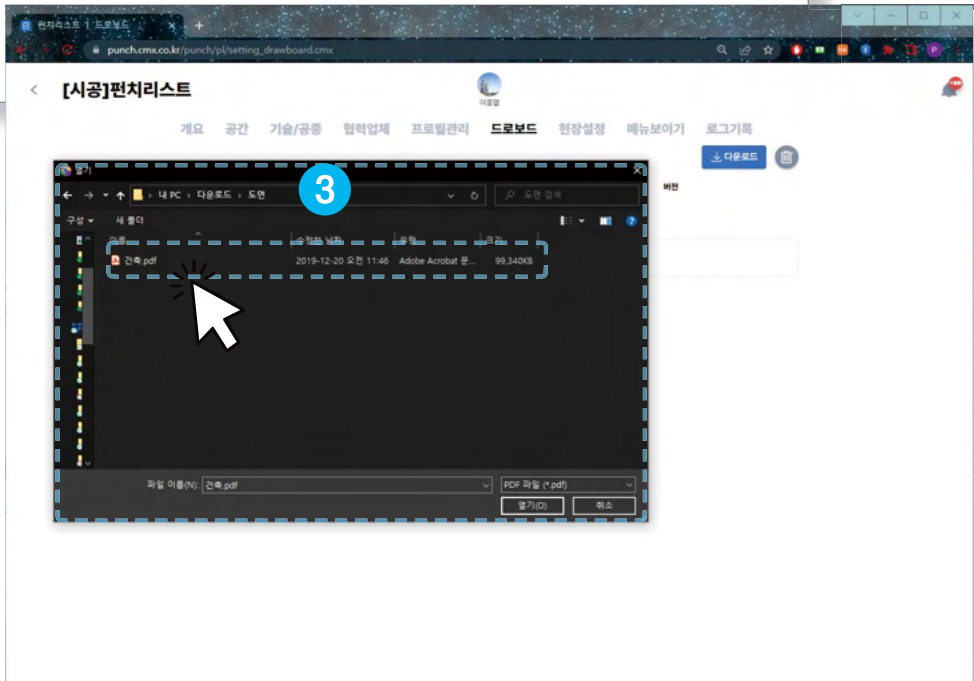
펀치리스트 | 드로보드

punch.cmx.co.kr/punch/pl/setting_drawboard.cmx

[시공]펀치리스트

개요 공간 기술/공종 협력업체 프로필관리 드로보드 현장설정 메뉴보이기 로그기록

다운로드

버전

열기

3

내 PC › 다운로드 › 도면

도면 검색

구성 ▾ 새 폴더

이름 수정한 날짜 유형 크기

건축.pdf 2019-12-20 오전 11:46 Adobe Acrobat 문... 99,340KB

파일 이름(N): 건축.pdf

PDF 파일 (*.pdf)

열기(O) 취소